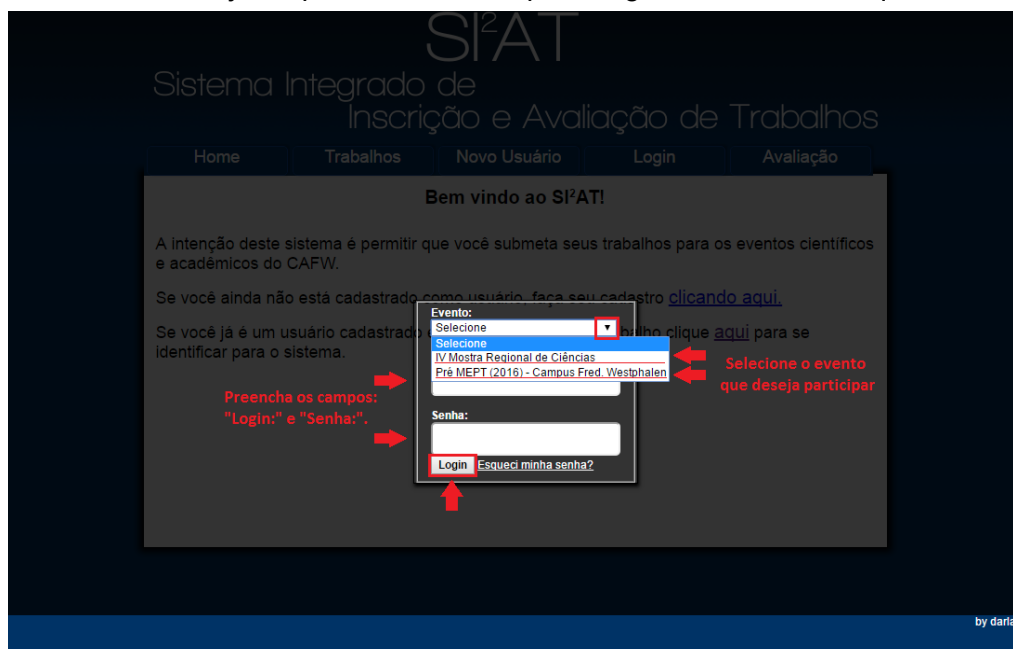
SI²AT

Sistema Integrado de Inscrição e Avaliação de Trabalhos

Home | Trabalhos | Novo Usuário | Login | Avaliação

Bem vindo ao SI²AT!

A intenção deste sistema é permitir que você submeta seus trabalhos para os eventos científicos e acadêmicos do CAFW.

Se você ainda não está cadastrado como usuário, faça seu cadastro clicando aqui.

Se você já é um usuário cadastrado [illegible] balho clique aqui para se identificar para o sistema.

Evento:
Selecione
Selecione
IV Mostra Regional de Ciências
Pré MEPT (2016) - Campus Fred. Westphalen

Senha:

Login Esqueci minha senha?

Preencha os campos: "Login:" e "Senha:".

Selecione o evento que deseja participar

by darl